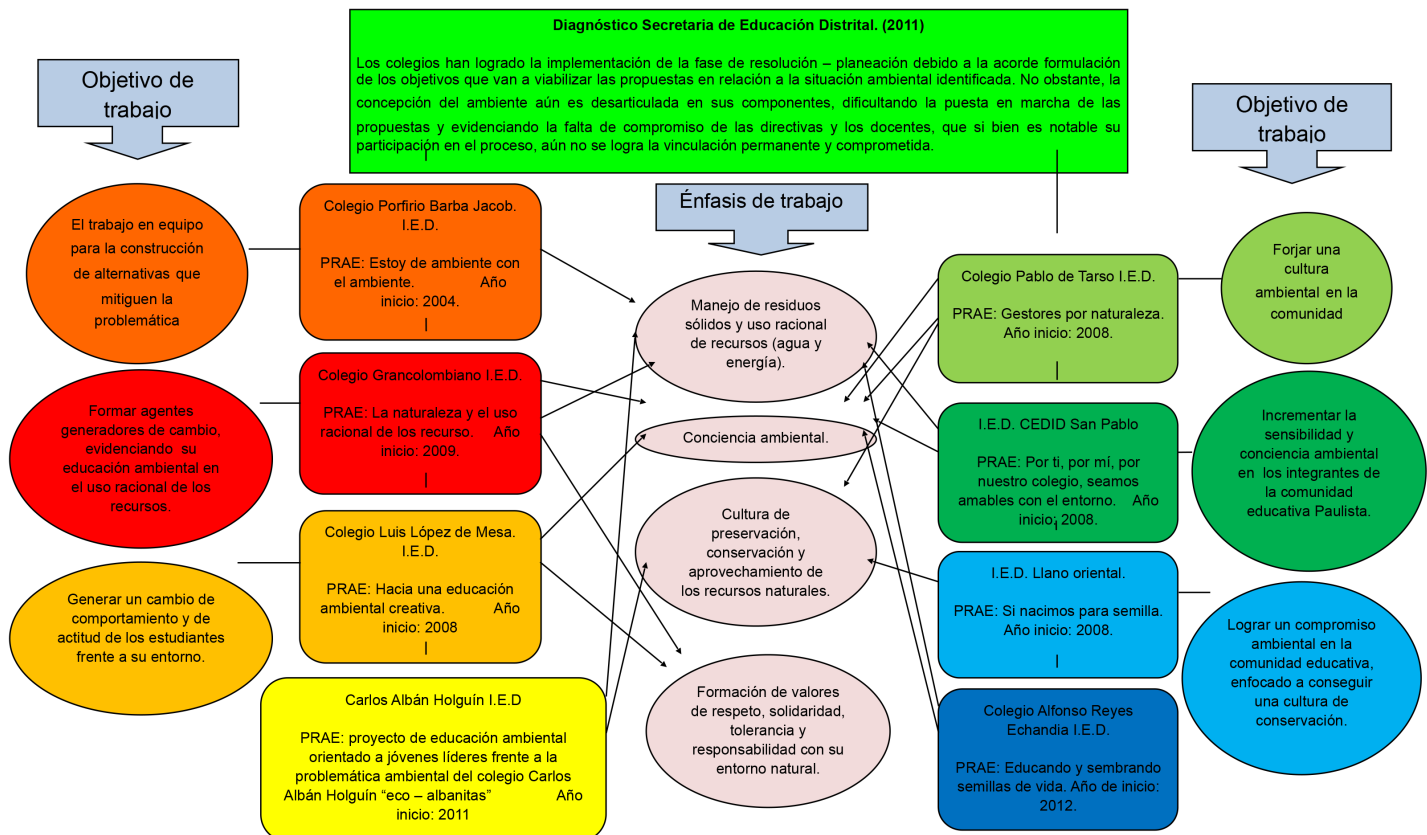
Diagnóstico Secretaria de Educación Distrital. (2011)

Los colegios han logrado la implementación de la fase de resolución – planeación debido a la acorde formulación de los objetivos que van a viabilizar las propuestas en relación a la situación ambiental identificada. No obstante, la concepción del ambiente aún es desarticulada en sus componentes, dificultando la puesta en marcha de las propuestas y evidenciando la falta de compromiso de las directivas y los docentes, que si bien es notable su participación en el proceso, aún no se logra la vinculación permanente y comprometida.

Objetivo de trabajo

Objetivo de trabajo

Énfasis de trabajo

El trabajo en equipo para la construcción de alternativas que mitiguen la problemática

Colegio Porfirio Barba Jacob. I.E.D.

PRAE: Estoy de ambiente con el ambiente. Año inicio: 2004.

Formar agentes generadores de cambio, evidenciando su educación ambiental en el uso racional de los recursos.

Colegio Grancolombiano I.E.D.

PRAE: La naturaleza y el uso racional de los recurso. Año inicio: 2009.

Generar un cambio de comportamiento y de actitud de los estudiantes frente a su entorno.

Colegio Luis López de Mesa. I.E.D.

PRAE: Hacia una educación ambiental creativa. Año inicio: 2008

Carlos Albán Holguín I.E.D

PRAE: proyecto de educación ambiental orientado a jóvenes líderes frente a la problemática ambiental del colegio Carlos Albán Holguín "eco – albanitas" Año inicio: 2011

Manejo de residuos sólidos y uso racional de recursos (agua y energía).

Conciencia ambiental.

Cultura de preservación, conservación y aprovechamiento de los recursos naturales.

Formación de valores de respeto, solidaridad, tolerancia y responsabilidad con su entorno natural.

Colegio Pablo de Tarso I.E.D.

PRAE: Gestores por naturaleza. Año inicio: 2008.

Forjar una cultura ambiental en la comunidad

I.E.D. CEDID San Pablo

PRAE: Por ti, por mí, por nuestro colegio, seamos amables con el entorno. Año inicio: 2008.

Incrementar la sensibilidad y conciencia ambiental en los integrantes de la comunidad educativa Paulista.

I.E.D. Llano oriental.

PRAE: Si nacimos para semilla. Año inicio: 2008.

Lograr un compromiso ambiental en la comunidad educativa, enfocado a conseguir una cultura de conservación.

Colegio Alfonso Reyes Echandia I.E.D.

PRAE: Educando y sembrando semillas de vida. Año de inicio: 2012.